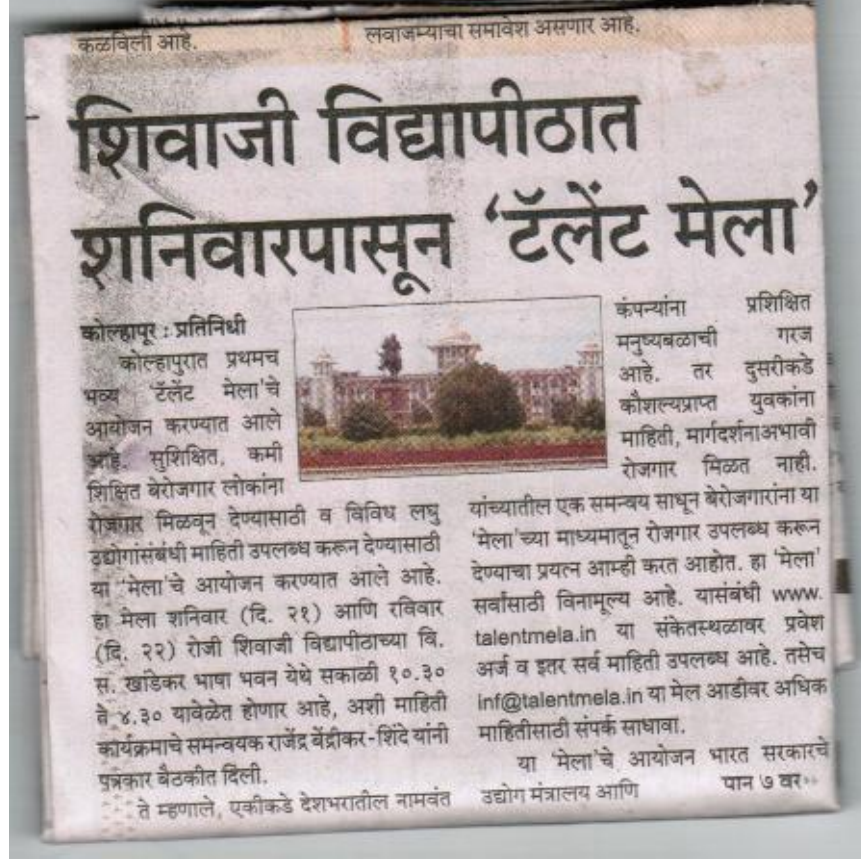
कळविली आहे.

लवाजम्याचा समावेश असणार आहे.

शिवाजी विद्यापीठात शनिवारपासून 'टॅलेंट मेला'

कोल्हापूर : प्रतिनिधी

कोल्हापुरात प्रथमच भव्य 'टॅलेंट मेला'चे आयोजन करण्यात आले आहे. सुशिक्षित, कमी शिक्षित बेरोजगार लोकांना रोजगार मिळवून देण्यासाठी व विविध लघु उद्योगांसंबंधी माहिती उपलब्ध करून देण्यासाठी या 'मेला'चे आयोजन करण्यात आले आहे. हा मेला शनिवार (दि. २१) आणि रविवार (दि. २२) रोजी शिवाजी विद्यापीठाच्या वि. स. खांडेकर भाषा भवन येथे सकाळी १०.३० ते ४.३० यावेळेत होणार आहे, अशी माहिती कार्यक्रमाचे समन्वयक राजेंद्र वेंद्रीकर-शिंदे यांनी पत्रकार बैठकीत दिली.

ते म्हणाले, एकीकडे देशभरातील नामवंत कंपन्यांना प्रशिक्षित मनुष्यबळाची गरज आहे. तर दुसरीकडे कौशल्यप्राप्त युवकांना माहिती, मार्गदर्शनाअभावी रोजगार मिळत नाही. यांच्यातील एक समन्वय साधून बेरोजगारांना या 'मेला'च्या माध्यमातून रोजगार उपलब्ध करून देण्याचा प्रयत्न आम्ही करत आहोत. हा 'मेला' सर्वांसाठी विनामूल्य आहे. यासंबंधी www.talentmela.in या संकेतस्थळावर प्रवेश अर्ज व इतर सर्व माहिती उपलब्ध आहे. तसेच inf@talentmela.in या मेल आडीवर अधिक माहितीसाठी संपर्क साधावा.

या 'मेला'चे आयोजन भारत सरकारचे उद्योग मंत्रालय आणि पान ७ वर